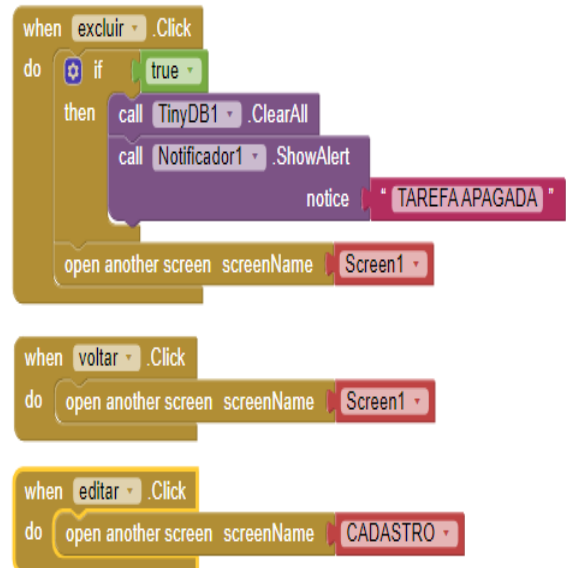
when excluir .Click
do if true
then call TinyDB1 .ClearAll
call Notificador1 .ShowAlert
notice " TAREFA APAGADA "
open another screen screenName Screen1

when voltar .Click
do open another screen screenName Screen1

when editar .Click
do open another screen screenName CADASTRO